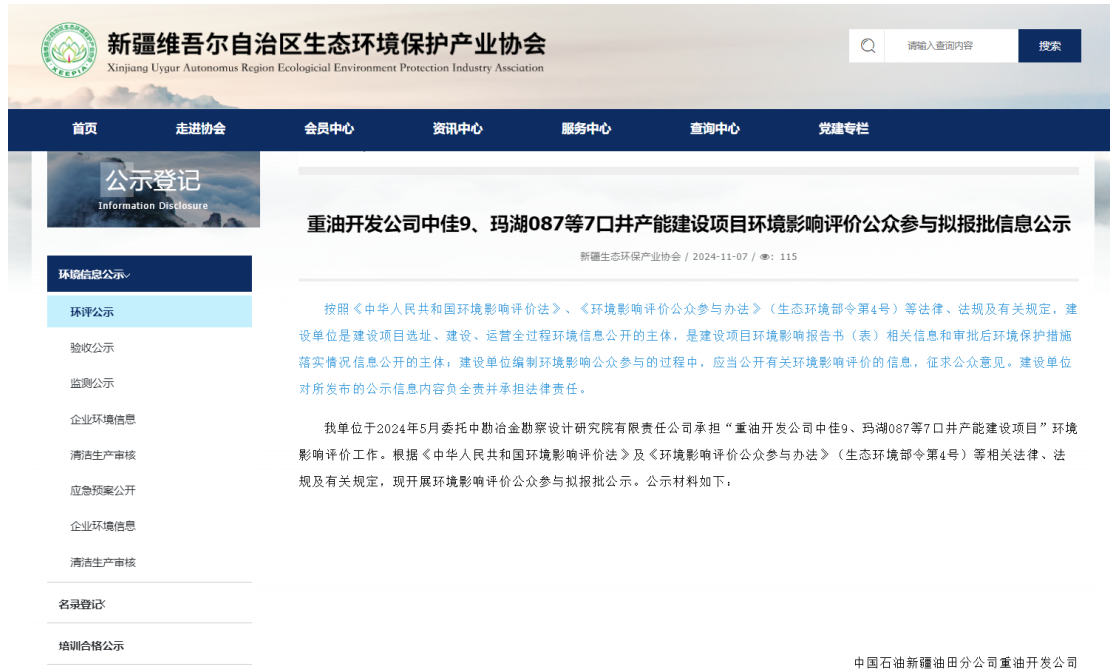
XEEPIA

新疆维吾尔自治区生态环境保护产业协会
Xinjiang Uygur Autonomus Region Ecologicial Environment Protection Industry Association

请输入查询内容
搜索

首页 走进协会 会员中心 资讯中心 服务中心 查询中心 党建专栏

公示登记
Information Disclosure

环境信息公示
环评公示
验收公示
监测公示
企业环境信息
清洁生产审核
应急预案公开
企业环境信息
清洁生产审核
名录登记
培训合格公示

重油开发公司中佳9、玛湖087等7口井产能建设项目环境影响评价公众参与拟报批信息公示

新疆生态环保产业协会 / 2024-11-07 / 👁: 115

按照《中华人民共和国环境影响评价法》、《环境影响评价公众参与办法》（生态环境部令第4号）等法律、法规及有关规定，建设单位是建设项目选址、建设、运营全过程环境信息公开的主体，是建设项目环境影响报告书（表）相关信息和审批后环境保护措施落实情况信息公开的主体；建设单位编制环境影响公众参与的过程中，应当公开有关环境影响评价的信息，征求公众意见。建设单位对所发布的公示信息内容负全责并承担法律责任。

我单位于2024年5月委托中勘冶金勘察设计研究院有限责任公司承担“重油开发公司中佳9、玛湖087等7口井产能建设项目”环境影响评价工作。根据《中华人民共和国环境影响评价法》及《环境影响评价公众参与办法》（生态环境部令第4号）等相关法律、法规及有关规定，现开展环境影响评价公众参与拟报批公示。公示材料如下：

中国石油新疆油田分公司重油开发公司